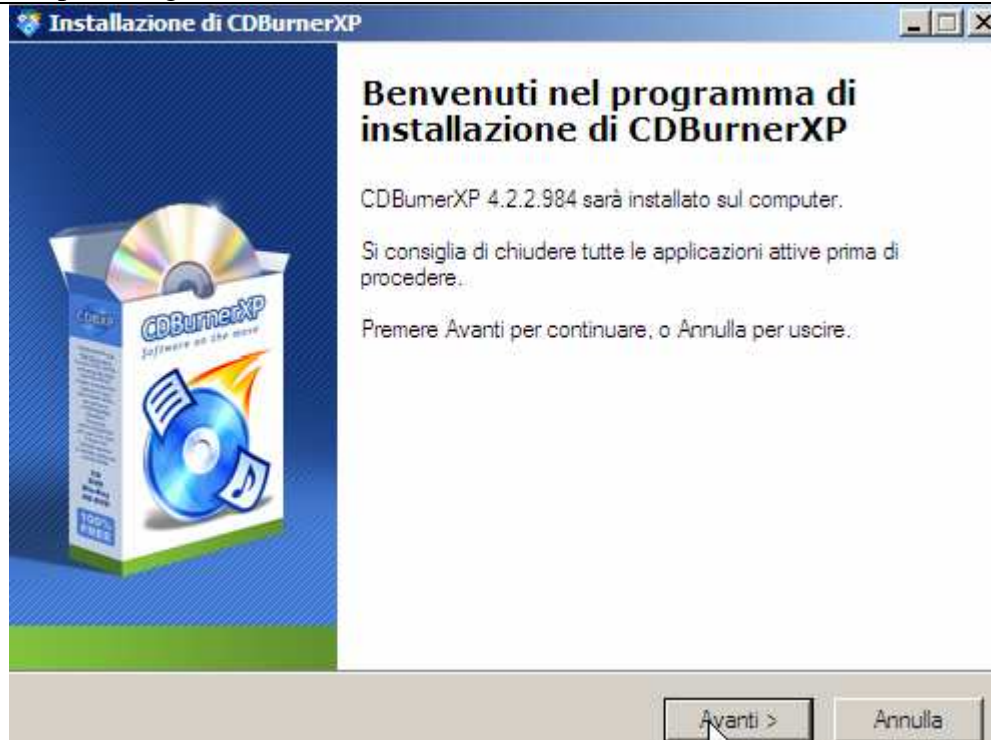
Installazione di CDBurnerXP

Benvenuti nel programma di installazione di CDBurnerXP

CDBurnerXP 4.2.2.984 sarà installato sul computer.

Si consiglia di chiudere tutte le applicazioni attive prima di procedere.

Premere Avanti per continuare, o Annulla per uscire.

CDBurnerXP
Software on the move

100% FREE

Avanti >

Annulla